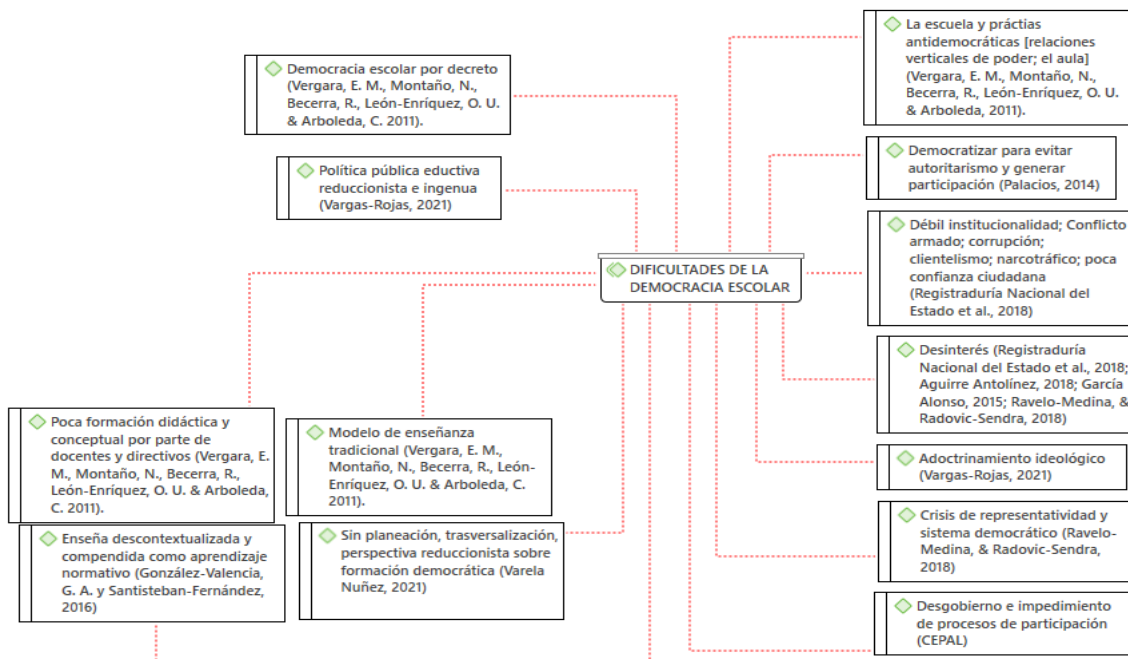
DIFICULTADES DE LA DEMOCRACIA ESCOLAR

Democracia escolar por decreto (Vergara, E. M., Montaño, N., Becerra, R., León-Enríquez, O. U. & Arboleda, C. 2011).

Política pública eductiva reduccionista e ingenua (Vargas-Rojas, 2021)

Poca formación didáctica y conceptual por parte de docentes y directivos (Vergara, E. M., Montaño, N., Becerra, R., León-Enríquez, O. U. & Arboleda, C. 2011).

Modelo de enseñanza tradicional (Vergara, E. M., Montaño, N., Becerra, R., León-Enríquez, O. U. & Arboleda, C. 2011).

Enseña descontextualizada y compendida como aprendizaje normativo (González-Valencia, G. A. y Santisteban-Fernández, 2016)

Sin planeación, trasversalización, perspectiva reduccionista sobre formación democrática (Varela Nuñez, 2021)

La escuela y prácticas antidemocráticas [relaciones verticales de poder; el aula] (Vergara, E. M., Montaño, N., Becerra, R., León-Enríquez, O. U. & Arboleda, 2011).

Democratizar para evitar autoritarismo y generar participación (Palacios, 2014)

Débil institucionalidad; Conflicto armado; corrupción; clientelismo; narcotráfico; poca confianza ciudadana (Registraduría Nacional del Estado et al., 2018)

Desinterés (Registraduría Nacional del Estado et al., 2018; Aguirre Antolínez, 2018; García Alonso, 2015; Ravelo-Medina, & Radovic-Sendra, 2018)

Adoctrinamiento ideológico (Vargas-Rojas, 2021)

Crisis de representatividad y sistema democrático (Ravelo-Medina, & Radovic-Sendra, 2018)

Desgobierno e impedimiento de procesos de participación (CEPAL)